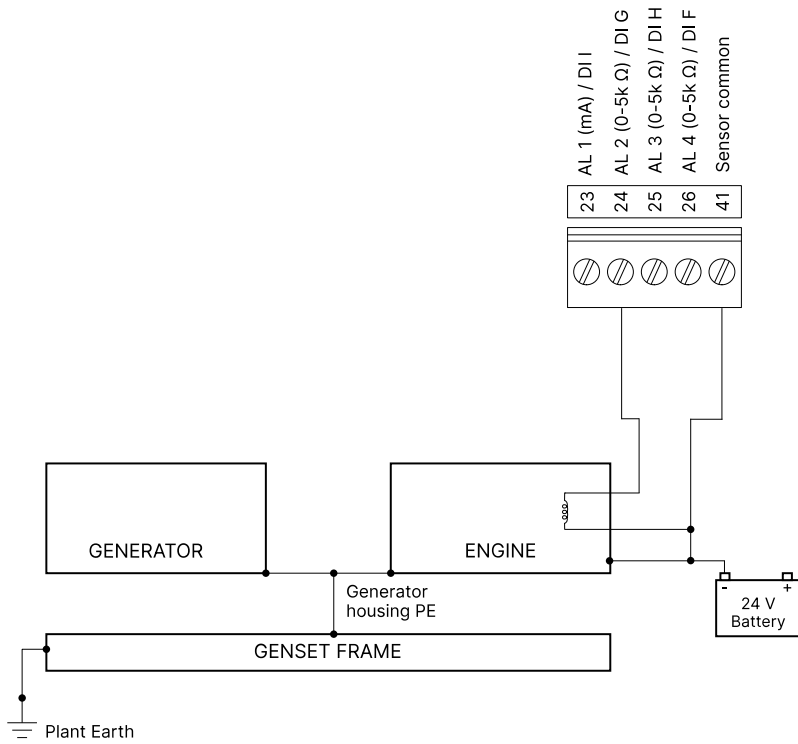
AL 1 (mA) / DI I
AL 2 (0-5k Ω) / DI G
AL 3 (0-5k Ω) / DI H
AL 4 (0-5k Ω) / DI F
Sensor common

| 23 | 24 | 25 | 26 | 41 |
|---|---|---|---|---|

GENERATOR

ENGINE

Generator housing PE

GENSET FRAME

-
+
24 V Battery

Plant Earth